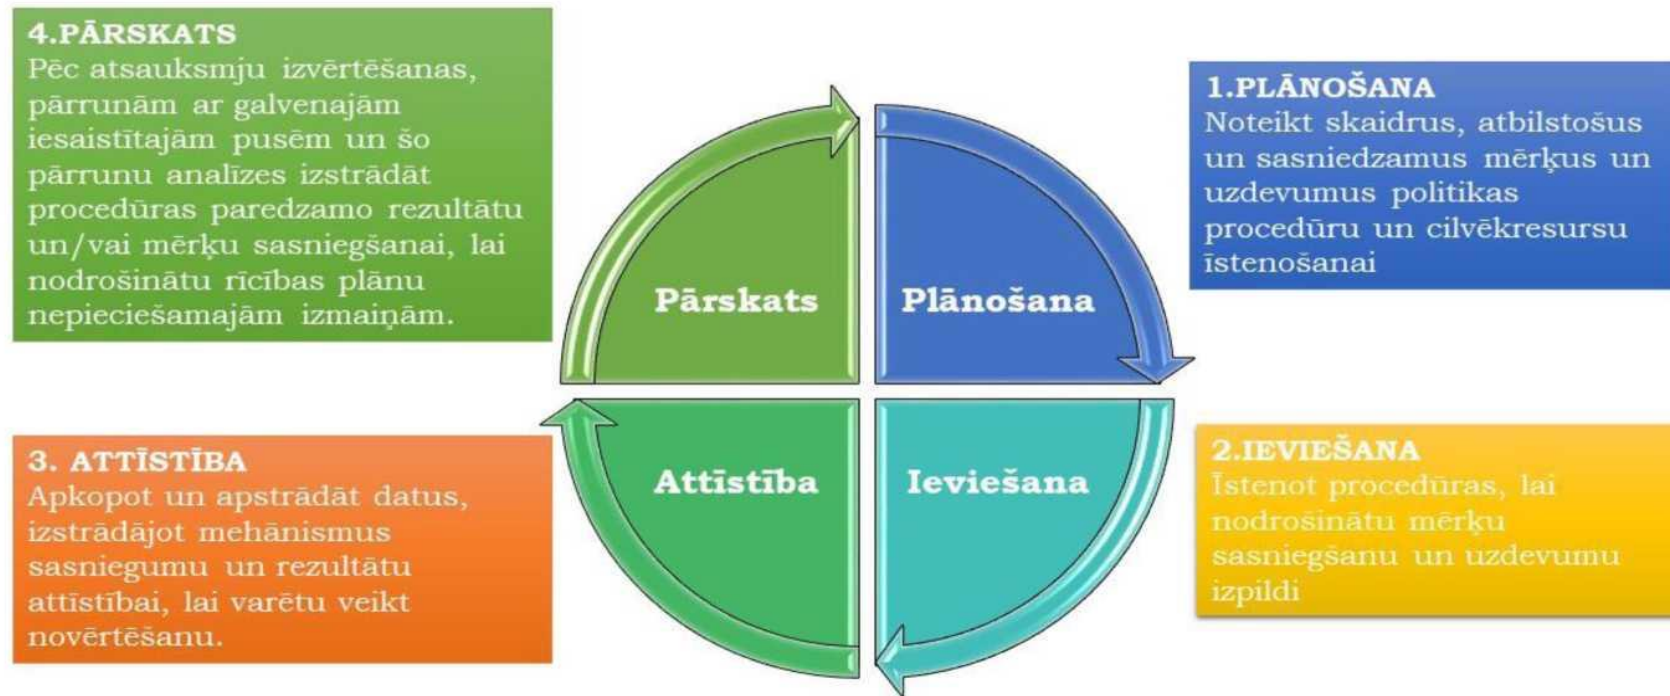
4.PĀRSKATS
Pēc atsauksmju izvērtēšanas, pārrunām ar galvenajām iesaistītajām pusēm un šo pārrunu analīzes izstrādāt procedūras paredzamo rezultātu un/vai mērķu sasniegšanai, lai nodrošinātu rīcības plānu nepieciešamajām izmaiņām.

1.PLĀNOŠANA
Noteikt skaidrus, atbilstošus un sasniedzamus mērķus un uzdevumus politikas procedūru un cilvēkresursu īstenošanai

Pārskats

Plānošana

Attīstība

Ieviešana

3. ATTĪSTĪBA
Apkopot un apstrādāt datus, izstrādājot mehānismus sasniegumu un rezultātu attīstībai, lai varētu veikt novērtēšanu.

2.IEVIEŠANA
Īstenot procedūras, lai nodrošinātu mērķu sasniegšanu un uzdevumu izpildi